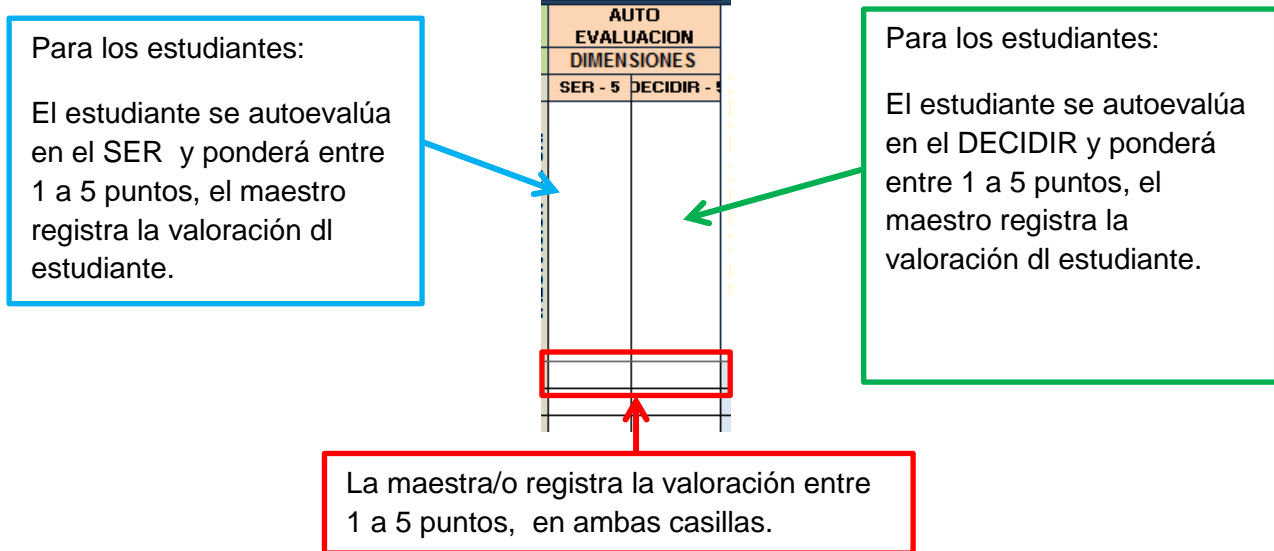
Para los estudiantes:

El estudiante se autoevalúa en el SER y ponderá entre 1 a 5 puntos, el maestro registra la valoración dl estudiante.

AUTO EVALUACION

DIMENSIONES

| SER - 5 | DECIDIR - 5 |
|---|---|

Para los estudiantes:

El estudiante se autoevalúa en el DECIDIR y ponderá entre 1 a 5 puntos, el maestro registra la valoración dl estudiante.

La maestra/o registra la valoración entre 1 a 5 puntos, en ambas casillas.